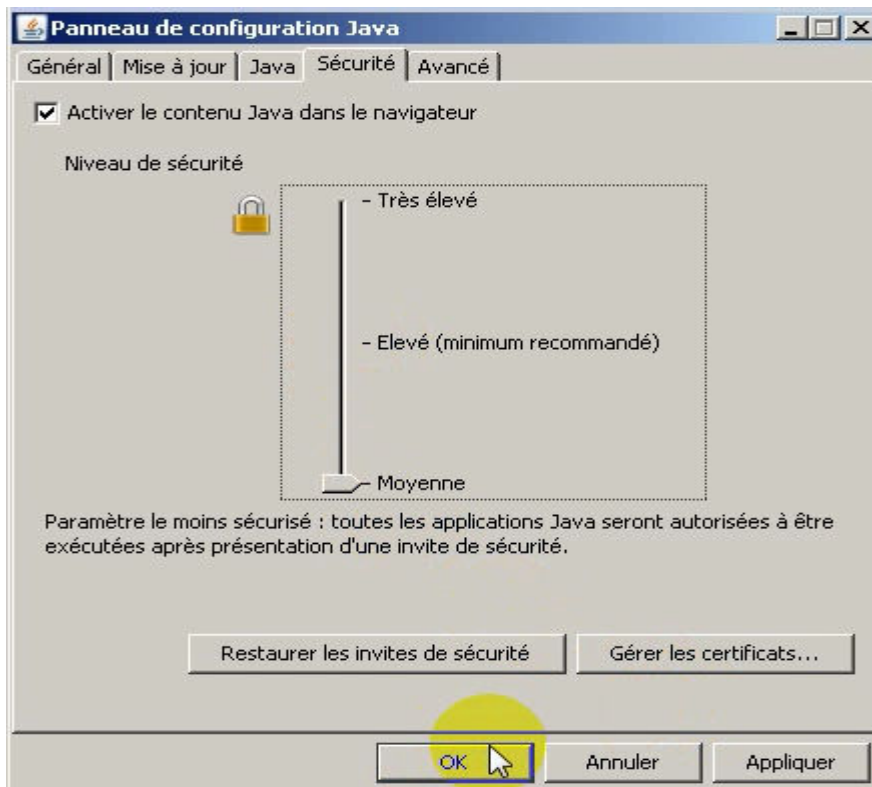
Panneau de configuration Java

Général | Mise à jour | Java | Sécurité | Avancé

Activer le contenu Java dans le navigateur

Niveau de sécurité

- Très élevé

- Elevé (minimum recommandé)

- Moyenne

Paramètre le moins sécurisé : toutes les applications Java seront autorisées à être exécutées après présentation d'une invite de sécurité.

Restaurer les invites de sécurité

Gérer les certificats...

OK

Annuler

Appliquer